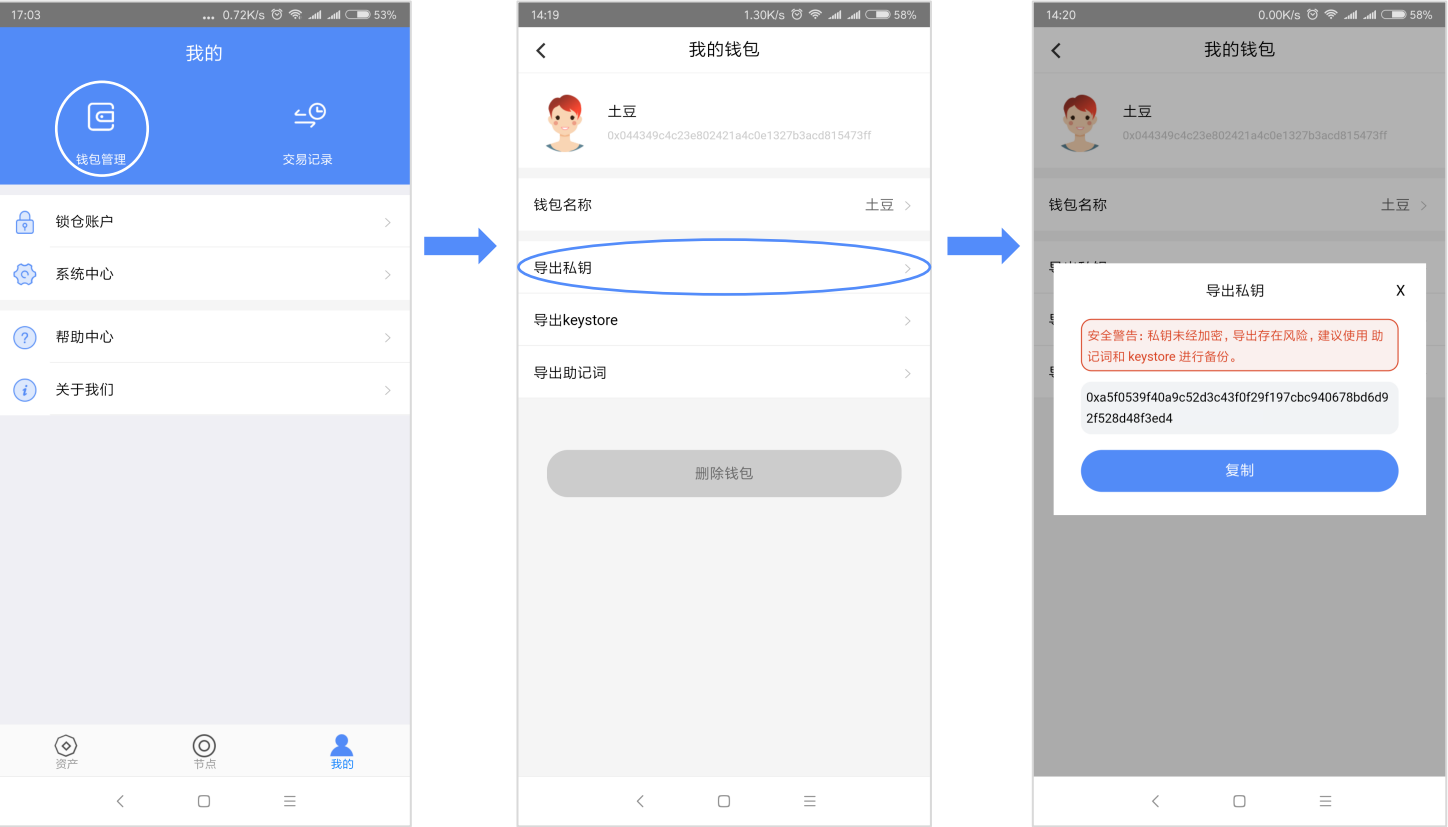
17:03 ... 0.72K/s 53%

我的

钱包管理

交易记录

锁仓账户

系统中心

帮助中心

关于我们

资产

节点

我的

14:19 1.30K/s 58%

我的钱包

土豆

0x044349c4c23e802421a4c0e1327b3acd815473ff

钱包名称 土豆

导出私钥

导出keystore

导出助记词

删除钱包

14:20 0.00K/s 58%

我的钱包

土豆

0x044349c4c23e802421a4c0e1327b3acd815473ff

钱包名称 土豆

导出私钥

X

安全警告：私钥未经加密，导出存在风险，建议使用 助记词和 keystore 进行备份。

0xa5f0539f40a9c52d3c43f0f29f197cbc940678bd6d92f528d48f3ed4

复制